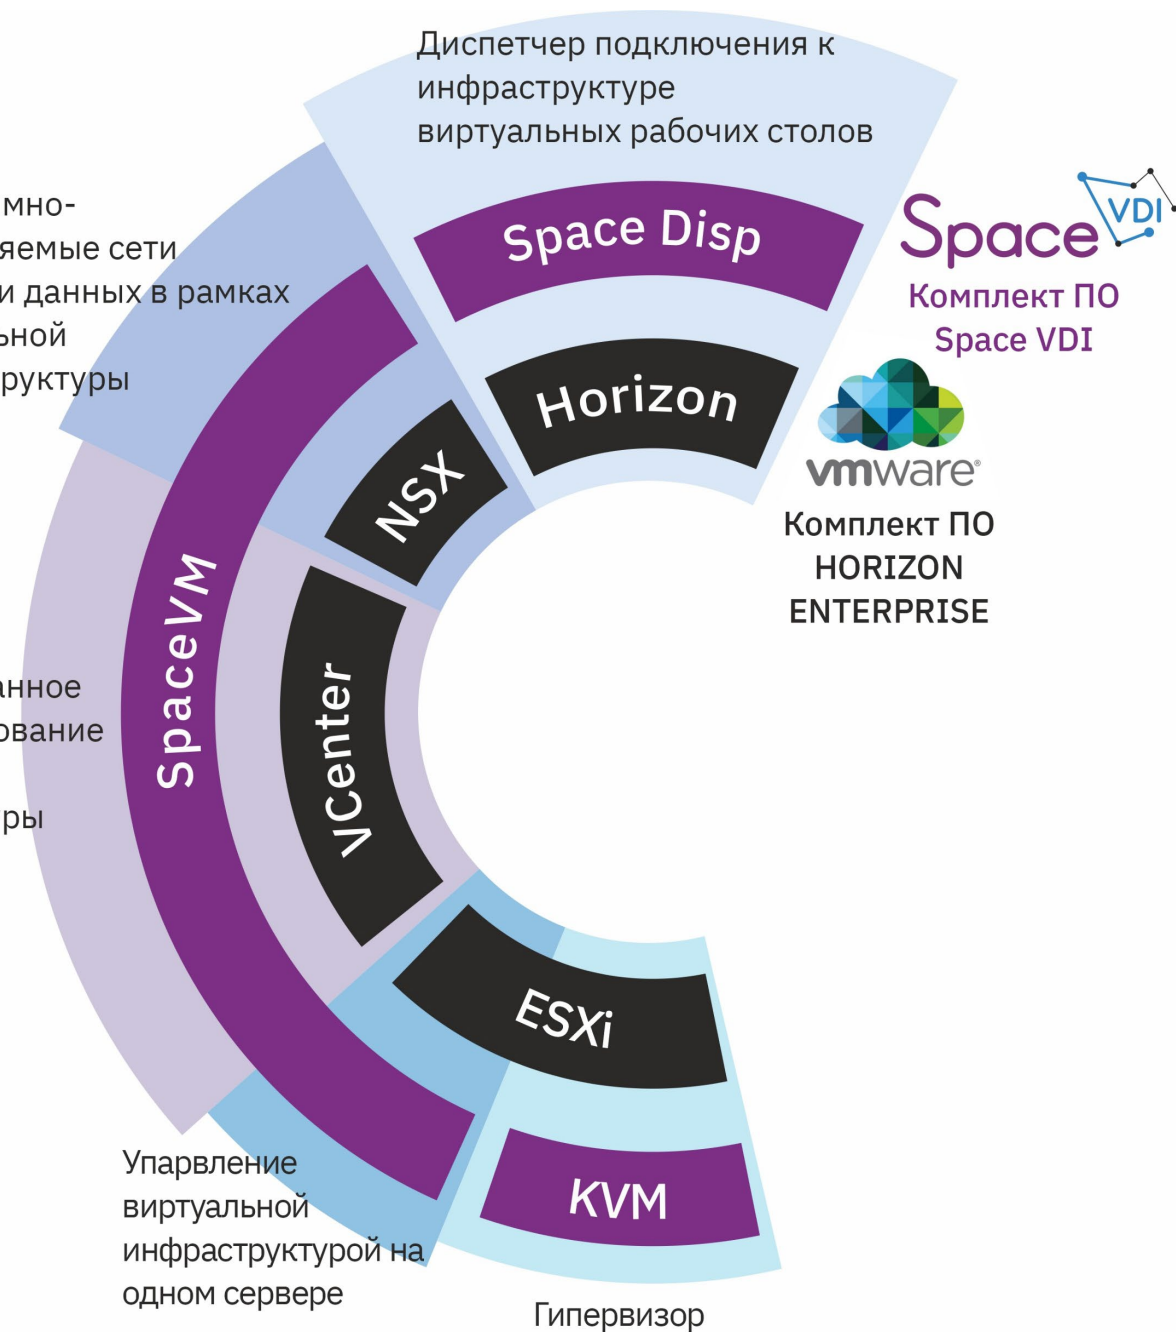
Диспетчер подключения к инфраструктуре виртуальных рабочих столов

мно-
яемые сети
и данных в рамках
ьной
руктуры

Space Disp

Space VDI
Комплект ПО
Space VDI

Horizon

vmware
Комплект ПО
HORIZON
ENTERPRISE

NSX

SpaceVM

анное
ование

ры

vCenter

ESXi

KVM

Упарвление виртуальной инфраструктурой на одном сервере

Гипервизор